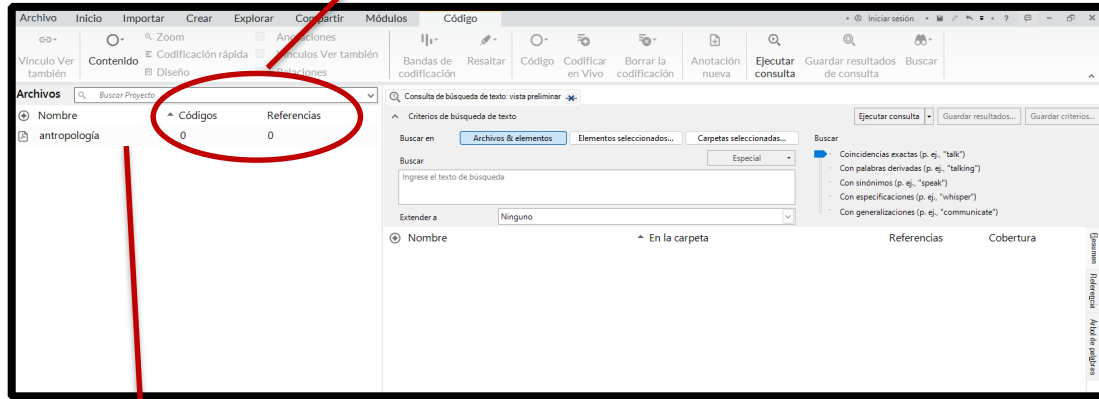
Archivo Inicio Importar Crear Explorar Compartir Módulos Código

Iniciar sesión

Vínculo Ver también
Contenido
Zoom
Codificación rápida
Diseño
Anotaciones
Vínculos Ver también
Relaciones
Bandas de codificación
Resaltar
Código
Codificar en Vivo
Borrar la codificación
Anotación nueva
Ejecutar consulta
Guardar resultados de consulta
Buscar

Archivos
Buscar Proyecto

Nombre
Códigos
Referencias
antropología 0 0

Consulta de búsqueda de texto: vista preliminar

Criterios de búsqueda de texto
Ejecutar consulta
Guardar resultados...
Guardar criterios...

Buscar en
Archivos & elementos
Elementos seleccionados...
Carpetas seleccionadas...
Buscar

Buscar
Especial
Ingrese el texto de búsqueda

Coincidencias exactas (p. ej., "talk")
Con palabras derivadas (p. ej., "talking")
Con sinónimos (p. ej., "speak")
Con especializaciones (p. ej., "whisper")
Con generalizaciones (p. ej., "communicate")

Extender a
Ninguno

Nombre
En la carpeta
Referencias
Cobertura

Resumen
Referencia
Árbol de palabras